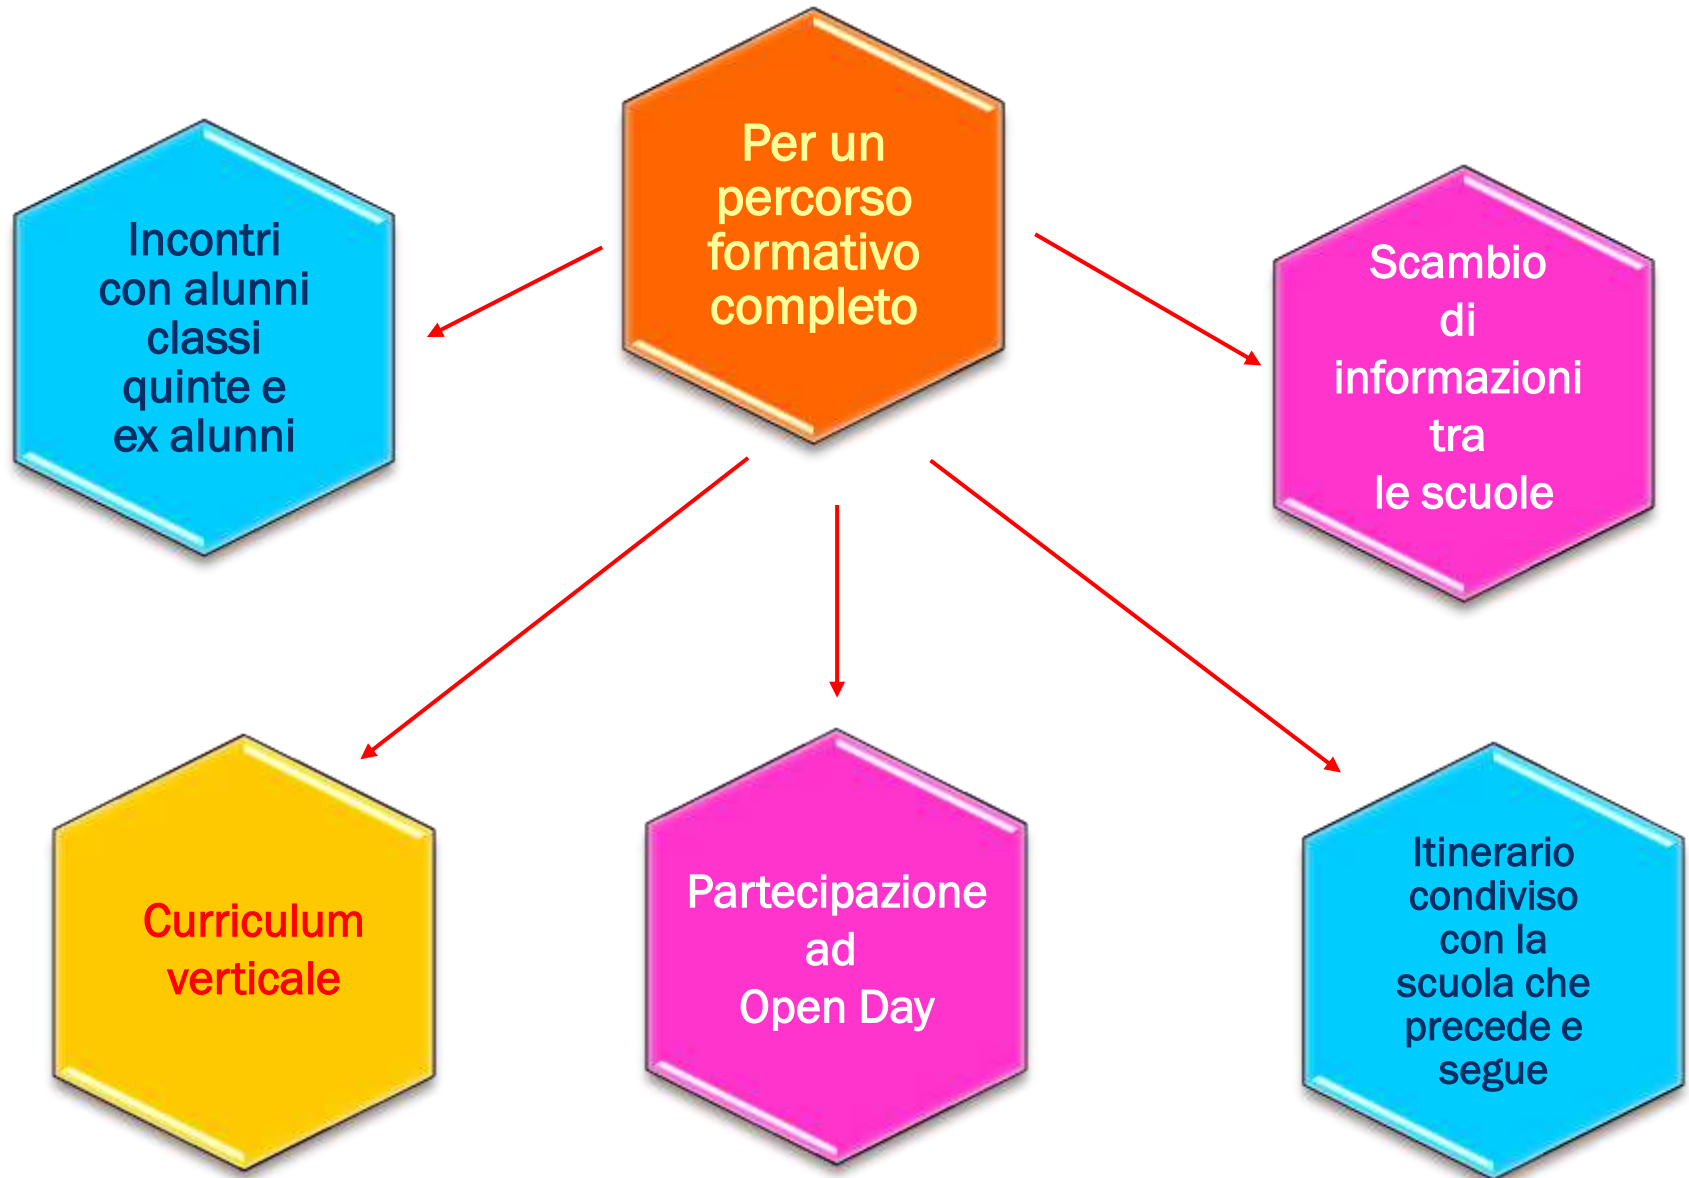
Per un percorso formativo completo

Incontri con alunni classi quinte e ex alunni

Scambio di informazioni tra le scuole

Curriculum verticale

Partecipazione ad Open Day

Itinerario condiviso con la scuola che precede e segue